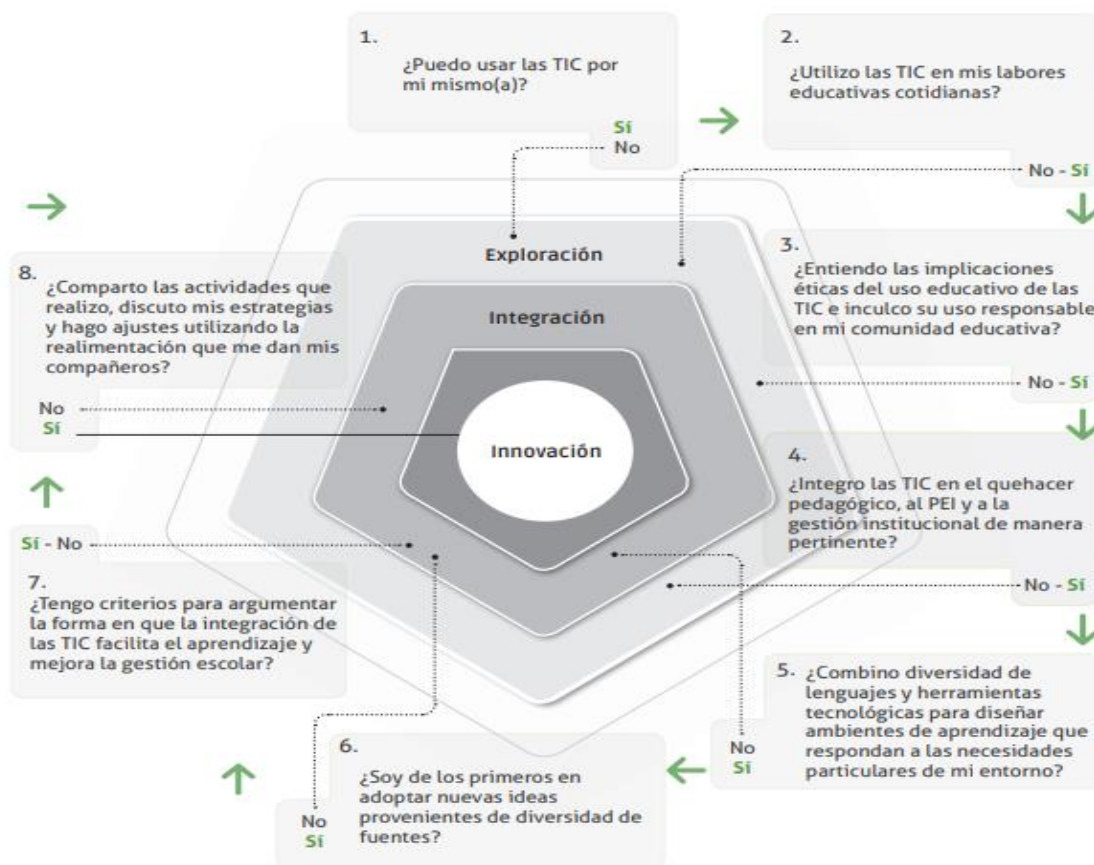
1.
¿Puedo usar las TIC por mi mismo(a)?

Sí
No

2.
¿Utilizo las TIC en mis labores educativas cotidianas?

No - Sí

Exploración

Integración

Innovación

3.
¿Entiendo las implicaciones éticas del uso educativo de las TIC e inculco su uso responsable en mi comunidad educativa?

No - Sí

4.
¿Integro las TIC en el quehacer pedagógico, al PEI y a la gestión institucional de manera pertinente?

No - Sí

5. ¿Combino diversidad de lenguajes y herramientas tecnológicas para diseñar ambientes de aprendizaje que respondan a las necesidades particulares de mi entorno?

No
Sí

6.
¿Soy de los primeros en adoptar nuevas ideas provenientes de diversidad de fuentes?

No
Sí

Sí - No

7.
¿Tengo criterios para argumentar la forma en que la integración de las TIC facilita el aprendizaje y mejora la gestión escolar?

8.
¿Comparto las actividades que realizo, discuto mis estrategias y hago ajustes utilizando la realimentación que me dan mis compañeros?

No
Sí